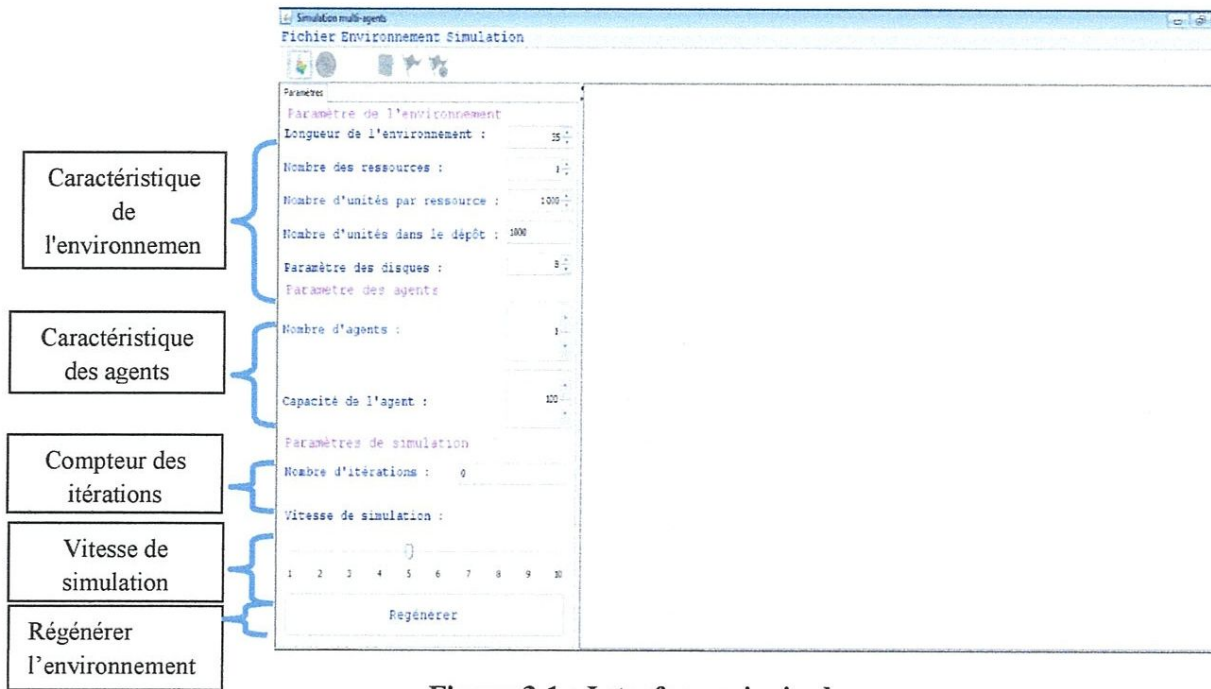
Simulation multi-agents
Fichier Environnement Simulation

Parametres
Paramètre de l'environnement
Longueur de l'environnement : 25
Nombre des ressources : 1
Nombre d'unités par ressource : 1000
Nombre d'unités dans le dépôt : 1000
Paramètre des disques : 8
Paramètre des agents
Nombre d'agents : 1
Capacité de l'agent : 100
Paramètres de simulation
Nombre d'itérations : 0
Vitesse de simulation :
1 2 3 4 5 6 7 8 9 10
Regénerer

Caractéristique de l'environnemen

Caractéristique des agents

Compteur des itérations

Vitesse de simulation

Régénérer l'environnement

Figure 3.1 : Interface principale